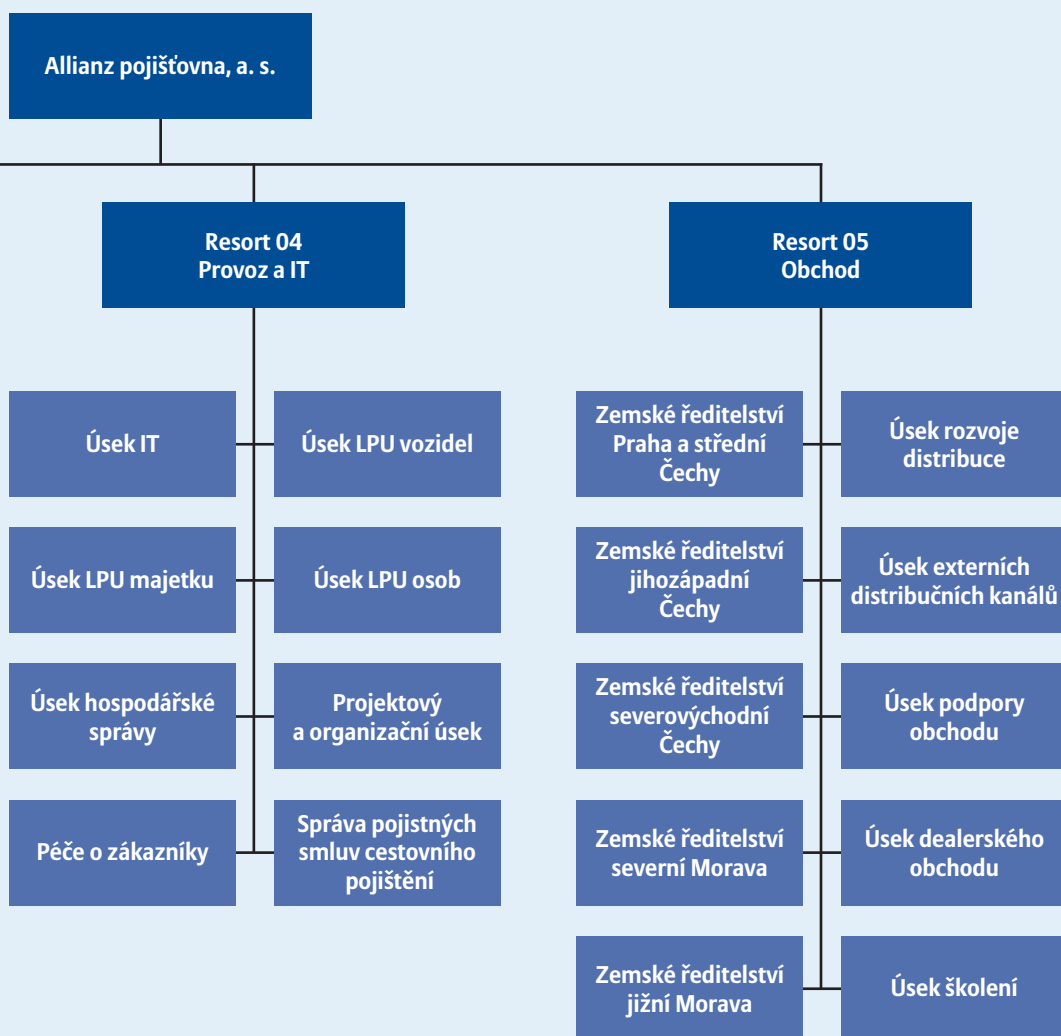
Allianz pojišťovna, a. s.

Resort 04
Provoz a IT

Resort 05
Obchod

Úsek IT

Úsek LPU vozidel

Úsek LPU majetku

Úsek LPU osob

Úsek hospodářské správy

Projektový a organizační úsek

Péče o zákazníky

Správa pojistných smluv cestovního pojištění

Zemské ředitelství Praha a střední Čechy

Úsek rozvoje distribuce

Zemské ředitelství jihozápadní Čechy

Úsek externích distribučních kanálů

Zemské ředitelství severovýchodní Čechy

Úsek podpory obchodu

Zemské ředitelství severní Morava

Úsek dealerského obchodu

Zemské ředitelství jižní Morava

Úsek školení